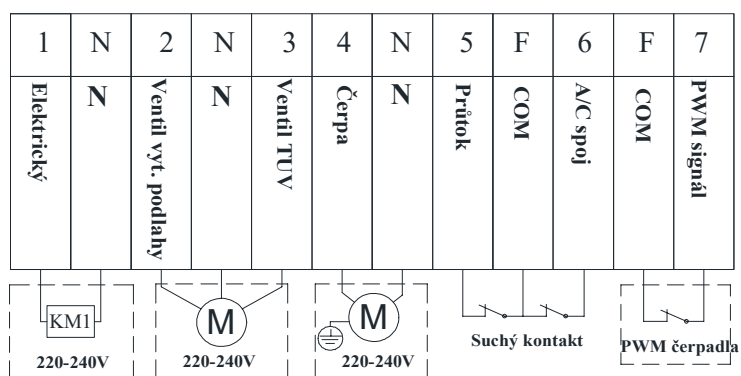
| 1 | N | 2 | N | 3 | 4 | N | 5 | F | 6 | F | 7 |
|---|---|---|---|---|---|---|---|---|---|---|---|
| Elektrický | N | Ventil vyt. podlahy | N | Ventil TUV | Čerpa | N | Průtok | COM | A/C spoj | COM | PWM signál |

KM1
220-240V

M
220-240V

M
220-240V

Suchý kontakt

PWM čerpadla